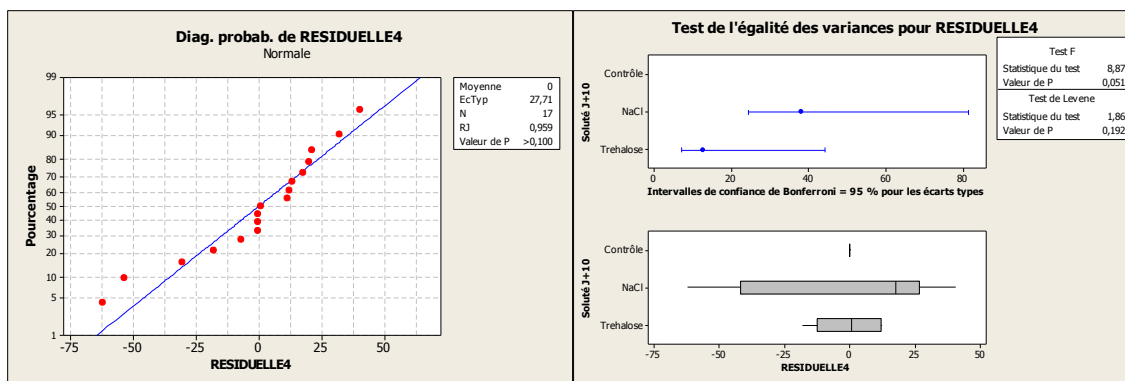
Diag. probab. de RESIDUELLE4
Normale

| Moyenne | 0 |
|---|---|
| EcTyp | 27,71 |
| N | 17 |
| RJ | 0,959 |
| Valeur de P | >0,100 |

Pourcentage
99
95
90
80
70
60
50
40
30
20
10
5
1
-75 -50 -25 0 25 50
RESIDUELLE4

Test de l'égalité des variances pour RESIDUELLE4

| Test F | |
|---|---|
| Statistique du test | 8,87 |
| Valeur de P | 0,051 |
| Test de Levene | |
| Statistique du test | 1,86 |
| Valeur de P | 0,192 |

Soluté J+10
Contrôle
NaCl
Trehalose
0 20 40 60 80
Intervalles de confiance de Bonferroni = 95 % pour les écarts types

Soluté J+10
Contrôle
NaCl
Trehalose
-75 -50 -25 0 25 50
RESIDUELLE4